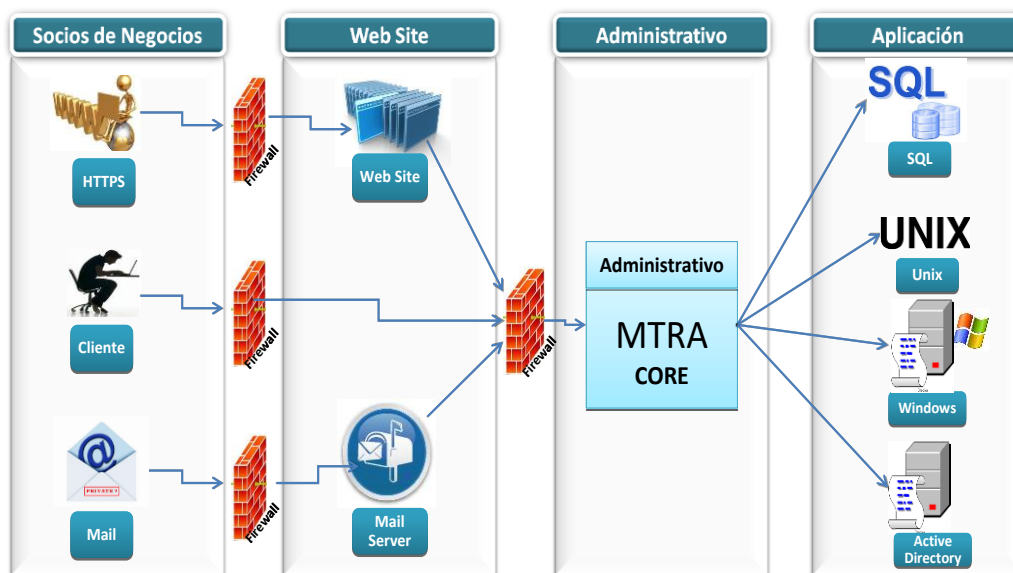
Socios de Negocios

Web Site

Administrativo

Aplicación

WWW

HTTPS

Firewall

Web Site

SQL

SQL

Cliente

Firewall

Firewall

Administrativo

MTRA
CORE

UNIX

Unix

Windows

@

PRIVATE

Mail

Firewall

Mail Server

Active Directory